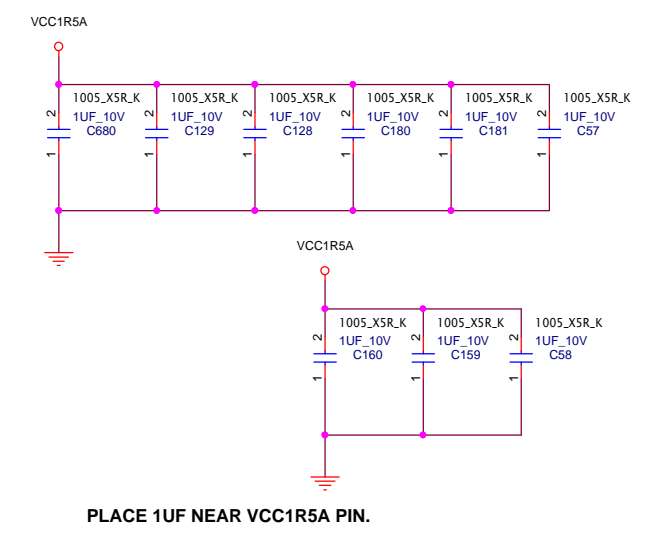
VCC1R5A

2 1 1005_X5R_K 1UF_10V C680

2 1 1005_X5R_K 1UF_10V C129

2 1 1005_X5R_K 1UF_10V C128

2 1 1005_X5R_K 1UF_10V C180

2 1 1005_X5R_K 1UF_10V C181

2 1 1005_X5R_K 1UF_10V C57

VCC1R5A

2 1 1005_X5R_K 1UF_10V C160

2 1 1005_X5R_K 1UF_10V C159

2 1 1005_X5R_K 1UF_10V C58

PLACE 1UF NEAR VCC1R5A PIN.